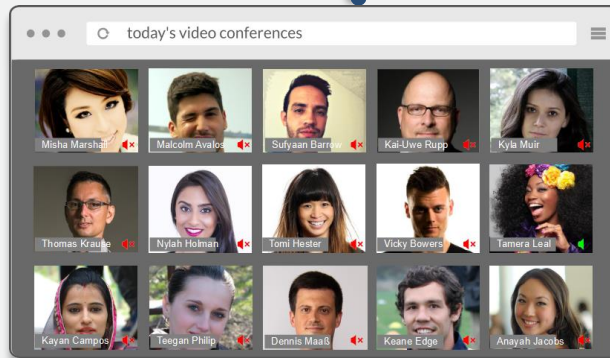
today's video conferences

Misha Marshall

Malcolm Avalos

Sufyaan Barrow

Kai-Uwe Rupp

Kyla Muir

Thomas Krause

Nylah Holman

Tomi Hester

Vicky Bowers

Tamera Leal

Kayan Campos

Teegan Philip

Dennis Maaß

Keane Edge

Anayah Jacobs